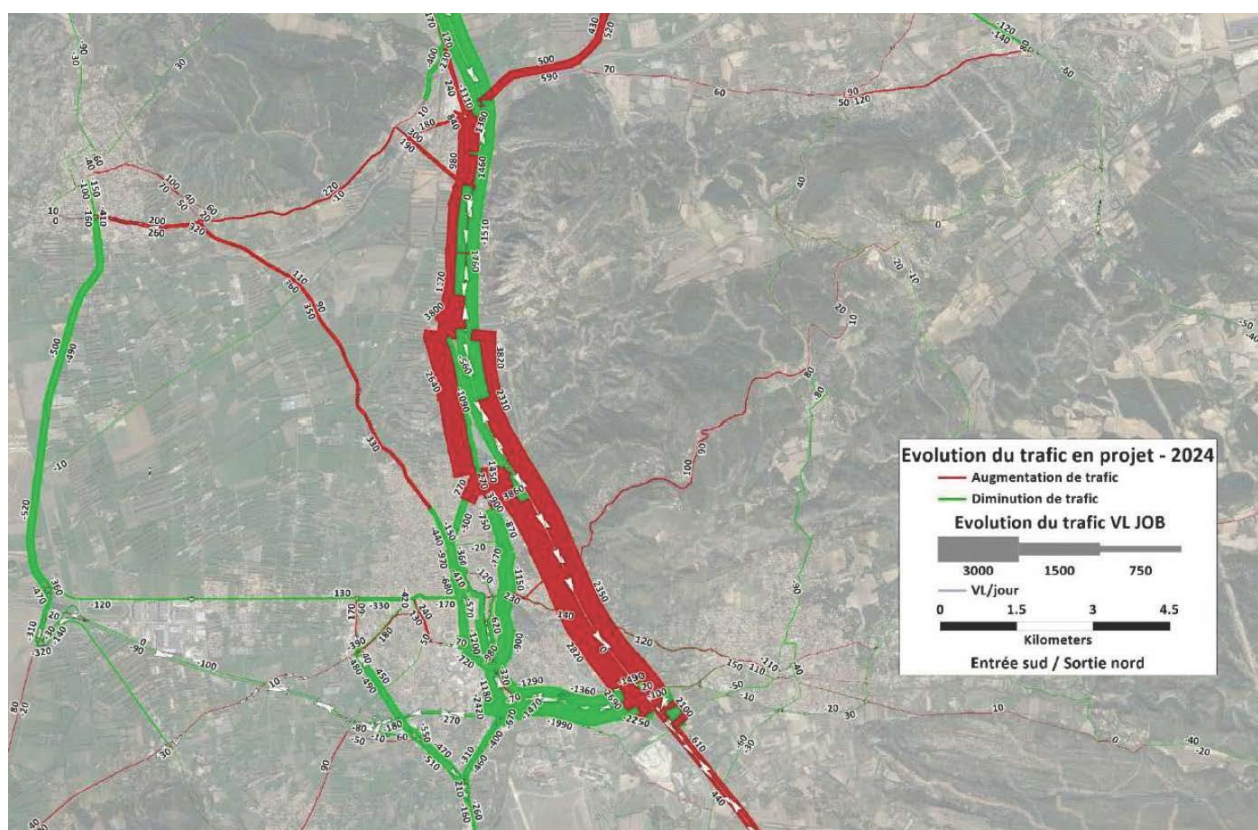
Evolution du trafic en projet - 2024
Augmentation de trafic
Diminution de trafic
Evolution du trafic VL JOB
3000 1500 750
VL/jour
0 1.5 3 4.5
Kilometers
Entrée sud / Sortie nord

430 520 500 590 70 60 90 50 120 -120 -140 50 30 90 60 40 10 0 150 410 160 200 260 320 100 70 40 20 -220 -10 300 190 180 10 240 170 230 400 1110 1180 980 1460 1510 1170 3800 3820 2310 2630 1090 110 160 350 90 -500 -490 -10 330 770 870 1150 2330 2870 1290 -1360 -1990 2250 2100 610 440 120 150 110 -110 50 10 20 30 -40 -20 40 80 90 100 20 -10 0 130 -120 -170 -330 420 -240 360 -470 -320 -100 -90 -450 -270 -80 -70 -60 -550 -470 -510 -310 -210 -160 -260 -460 -2420 -670 -400 -720 -1200 -430 -570 -520 -480 -490 -180 -380 -720 -640 -440 -970 -550 10 30 90 -40